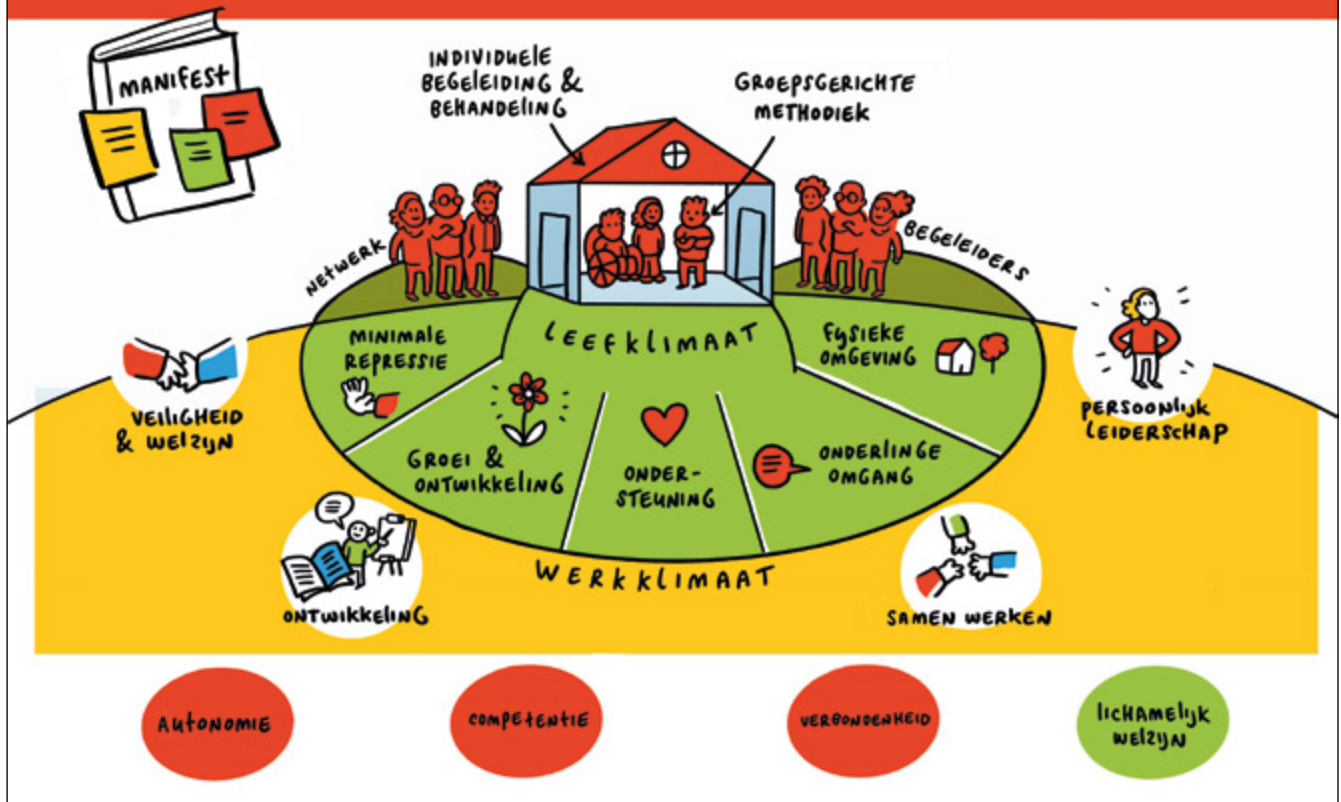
MANIFEST

INDIVIDUELE BEGELEIDING & BEHANDELING

GROEPSGERICHTE METHODIEK

NETWERK

BEGELEIDERS

MINIMALE REPRESSIE

LEEFKLIMAAT

FYSIEKE OMGEVING

VEILIGHEID & WELZIJN

PERSOONLIJK LEIDERSCHAP

GROEI & ONTWIKKELING

ONDERSTEUNING

ONDERLINGE OMGANG

WERKKLIMAAT

ONTWIKKELING

SAMEN WERKEN

AUTONOMIE

COMPETENTIE

VERBONDENHEID

LICHAMELIJK WELZIJN